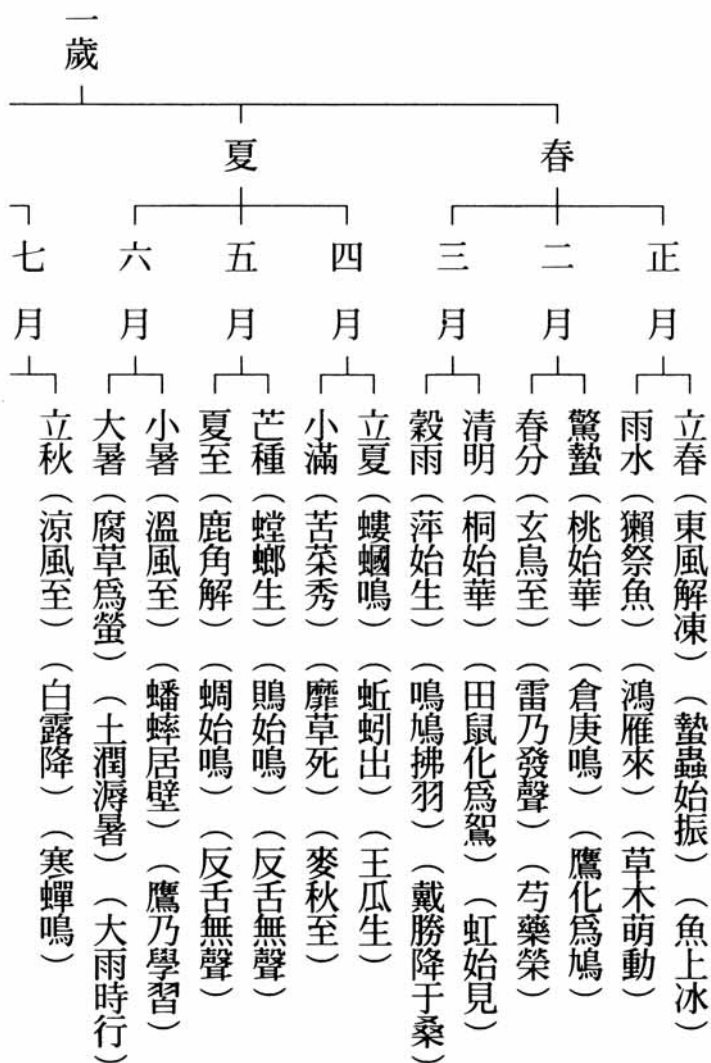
一歲

春

夏

正月

二月

三月

四月

五月

六月

七月

立春（東風解凍）（蟄蟲始振）（魚上冰）

雨水（獺祭魚）（鴻雁來）（草木萌動）

驚蟄（桃始華）（倉庚鳴）（鷹化爲鳩）

春分（玄鳥至）（雷乃發聲）（芍藥榮）

清明（桐始華）（田鼠化爲鴽）（虹始見）

穀雨（萍始生）（鳴鳩拂羽）（戴勝降于桑）

立夏（螻蟈鳴）（蚯蚓出）（王瓜生）

小滿（苦菜秀）（靡草死）（麥秋至）

芒種（螳螂生）（鶪始鳴）（反舌無聲）

夏至（鹿角解）（蜩始鳴）（反舌無聲）

小暑（溫風至）（蟋蟀居壁）（鷹乃學習）

大暑（腐草爲螢）（土潤溽暑）（大雨時行）

立秋（涼風至）（白露降）（寒蟬鳴）